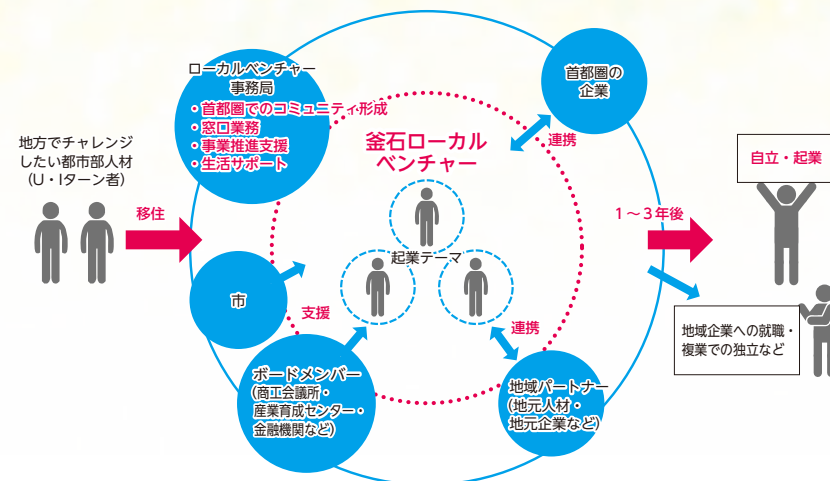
地方でチャレンジしたい都市部人材（U・Iターン者）

移住

ローカルベンチャー事務局
・首都圏でのコミュニティ形成
・窓口業務
・事業推進支援
・生活サポート

首都圏の企業

連携

釜石ローカルベンチャー

起業テーマ

市

支援

連携

ボードメンバー（商工会議所・産業育成センター・金融機関など）

地域パートナー（地元人材・地元企業など）

1～3年後

自立・起業

地域企業への就職・複業での独立など